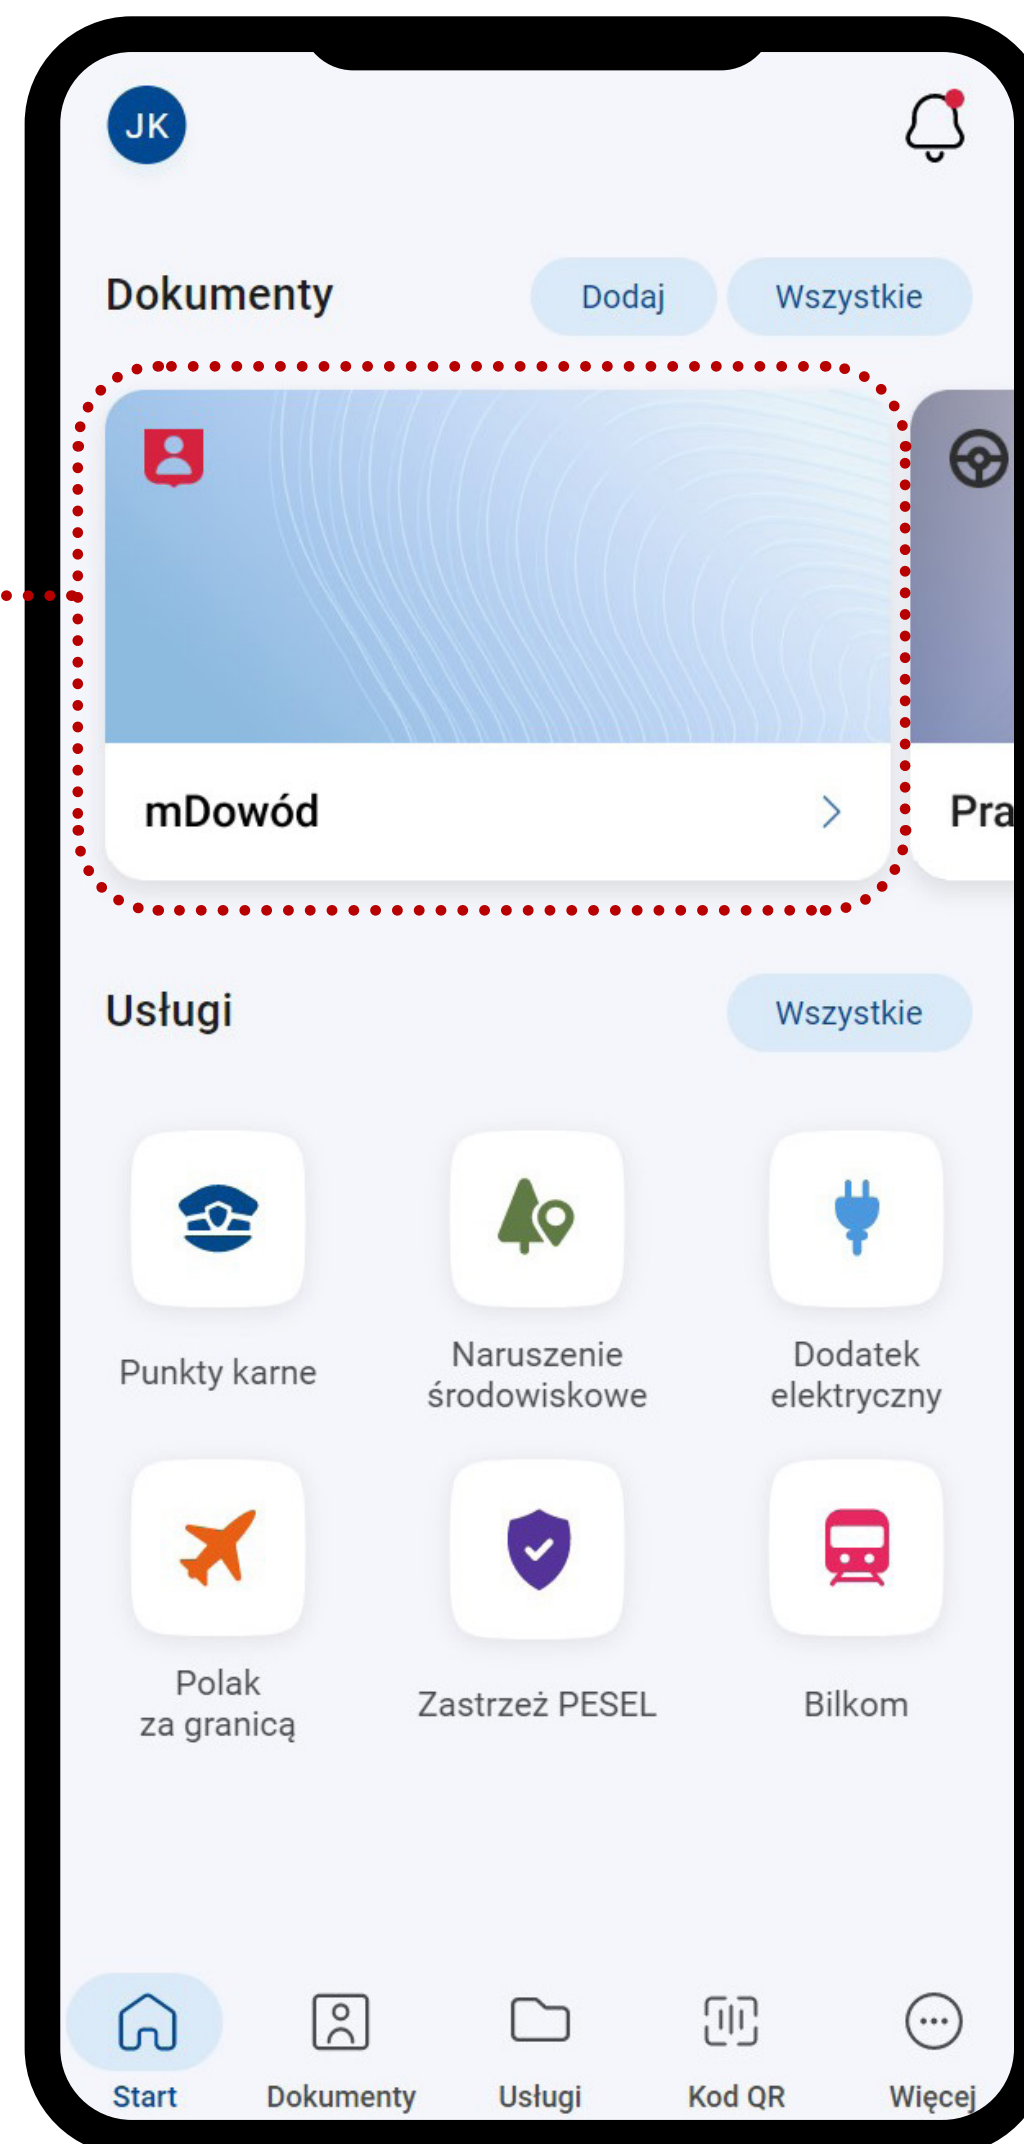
JK

Dokumenty

Dodaj

Wszystkie

mDowód

Pra

Usługi

Wszystkie

Punkty karne

Naruszenie środowiskowe

Dodatek elektryczny

Polak za granicą

Zastrzeż PESEL

Bilkom

Start

Dokumenty

Usługi

Kod QR

Więcej